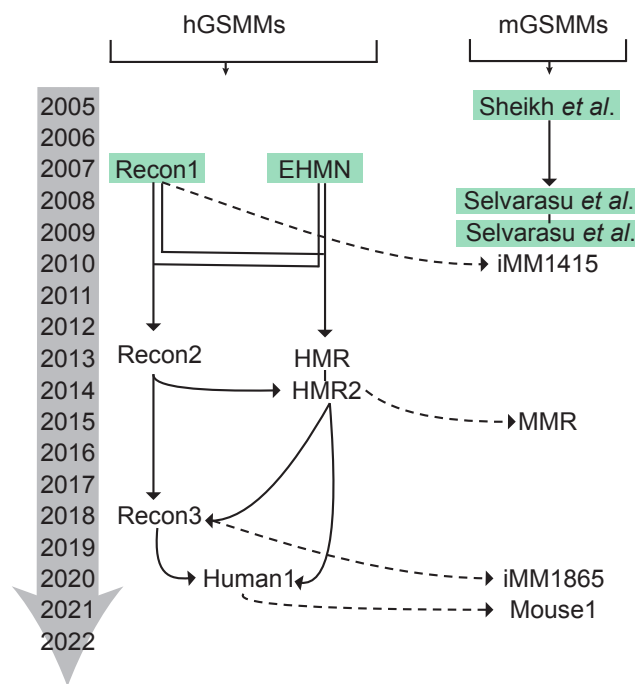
hGSMMs

mGSMMs

2005
2006
2007
2008
2009
2010
2011
2012
2013
2014
2015
2016
2017
2018
2019
2020
2021
2022

Sheikh *et al*.

Recon1

EHMN

Selvarasu *et al*.

Selvarasu *et al*.

iMM1415

Recon2

HMR

HMR2

MMR

Recon3

Human1

iMM1865

Mouse1